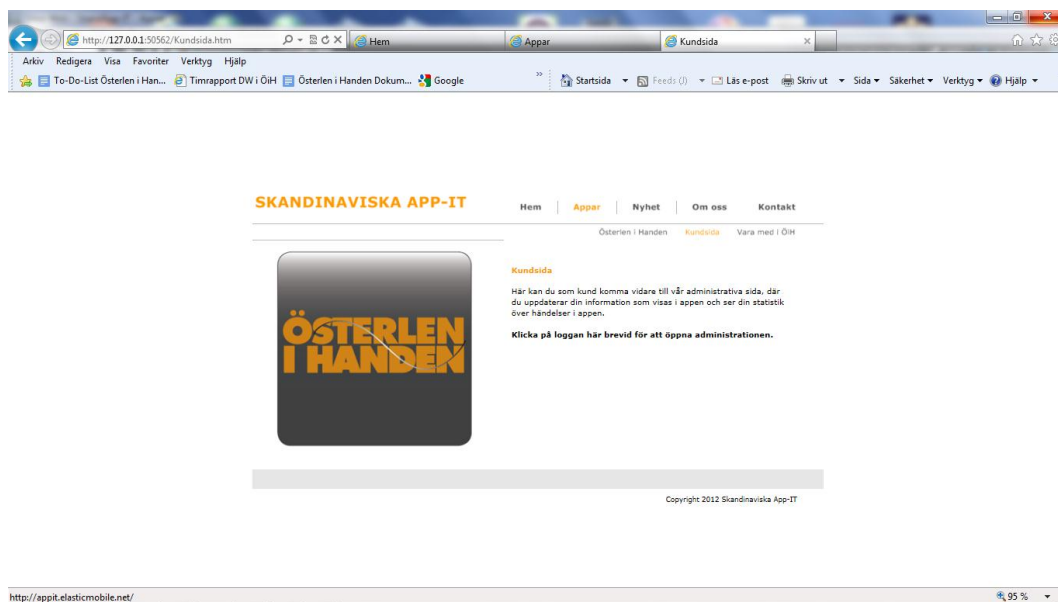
http://127.0.0.1:50562/Kundsida.htm
Hem
Appar
Kundsida

Arkiv Redigera Visa Favoriter Verktyg Hjälp
To-Do-List Österlen i Han... Timrapport DW i ÖiH Österlen i Handen Dokum... Google
Startsida Feeds (J) Läs e-post Skriv ut Sida Säkerhet Verktyg Hjälp

SKANDINAVISKA APP-IT

Hem | Appar | Nyhet | Om oss | Kontakt

Österlen i Handen | Kundsida | Vara med i ÖiH

ÖSTERLEN I HANDEN

Kundsida

Här kan du som kund komma vidare till vår administrativa sida, där du uppdaterar din information som visas i appen och ser din statistik över händelser i appen.

Klicka på loggan här brevid för att öppna administrationen.

Copyright 2012 Skandinaviska App-IT

http://appit.elasticmobile.net/
95 %